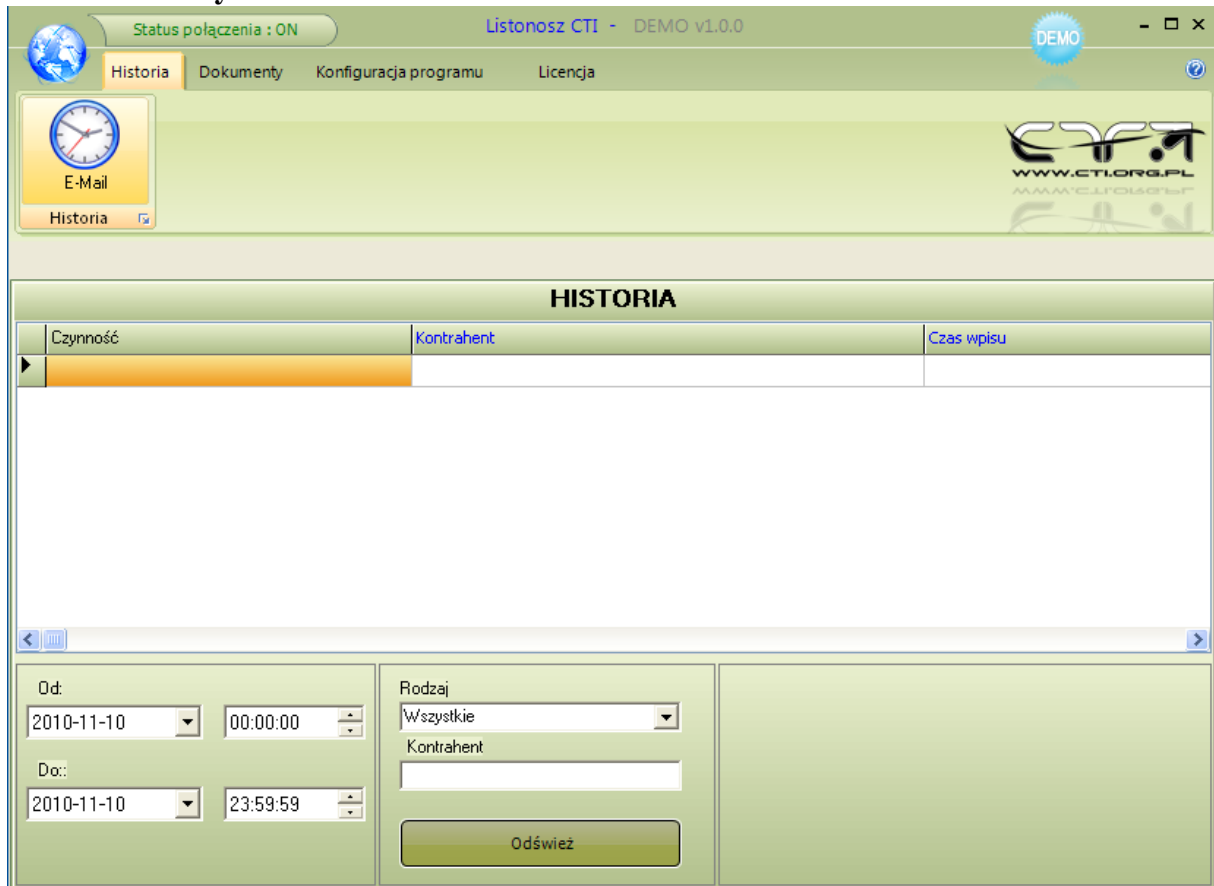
Status połączenia : ON

Listonosz CTI - DEMO v1.0.0

DEMO

Historia Dokumenty Konfiguracja programu Licencja

E-Mail

Historia

WWW.CTI.ORG.PL

HISTORIA

| Czynność | Kontrahent | Czas wpisu |
|---|---|---|
| | | |

Od:

2010-11-10

00:00:00

Do::

2010-11-10

23:59:59

Rodzaj

Wszystkie

Kontrahent

Odśwież